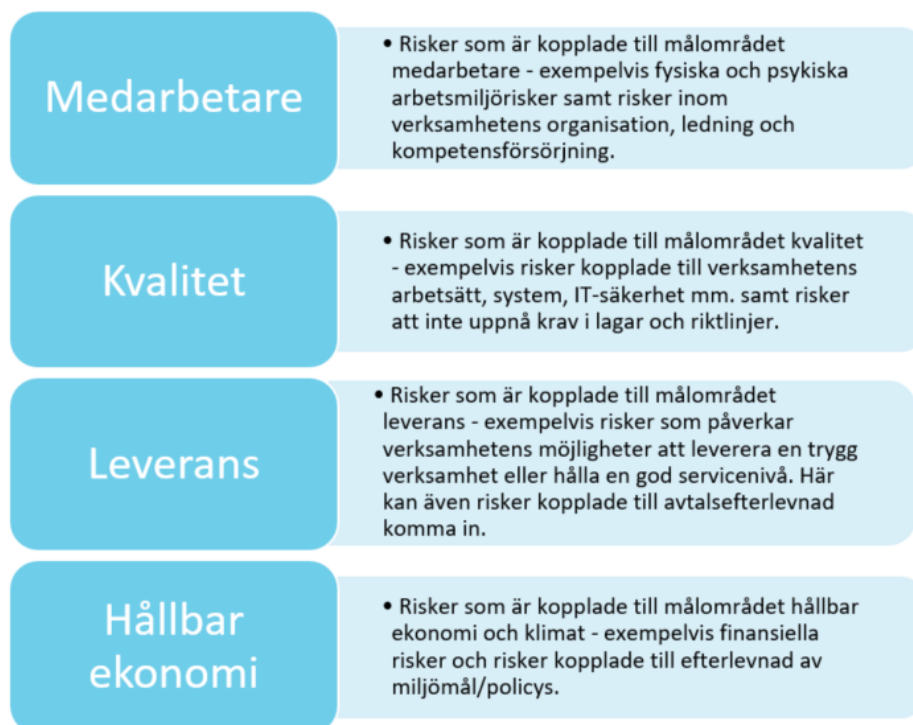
Medarbetare

• Risker som är kopplade till målområdet medarbetare - exempelvis fysiska och psykiska arbetsmiljörisker samt risker inom verksamhetens organisation, ledning och kompetensförsörjning.

Kvalitet

• Risker som är kopplade till målområdet kvalitet - exempelvis risker kopplade till verksamhetens arbetsätt, system, IT-säkerhet mm. samt risker att inte uppnå krav i lagar och riktlinjer.

Leverans

• Risker som är kopplade till målområdet leverans - exempelvis risker som påverkar verksamhetens möjligheter att leverera en trygg verksamhet eller hålla en god servicenivå. Här kan även risker kopplade till avtalsefterlevnad komma in.

Hållbar ekonomi

• Risker som är kopplade till målområdet hållbar ekonomi och klimat - exempelvis finansiella risker och risker kopplade till efterlevnad av miljömål/policys.